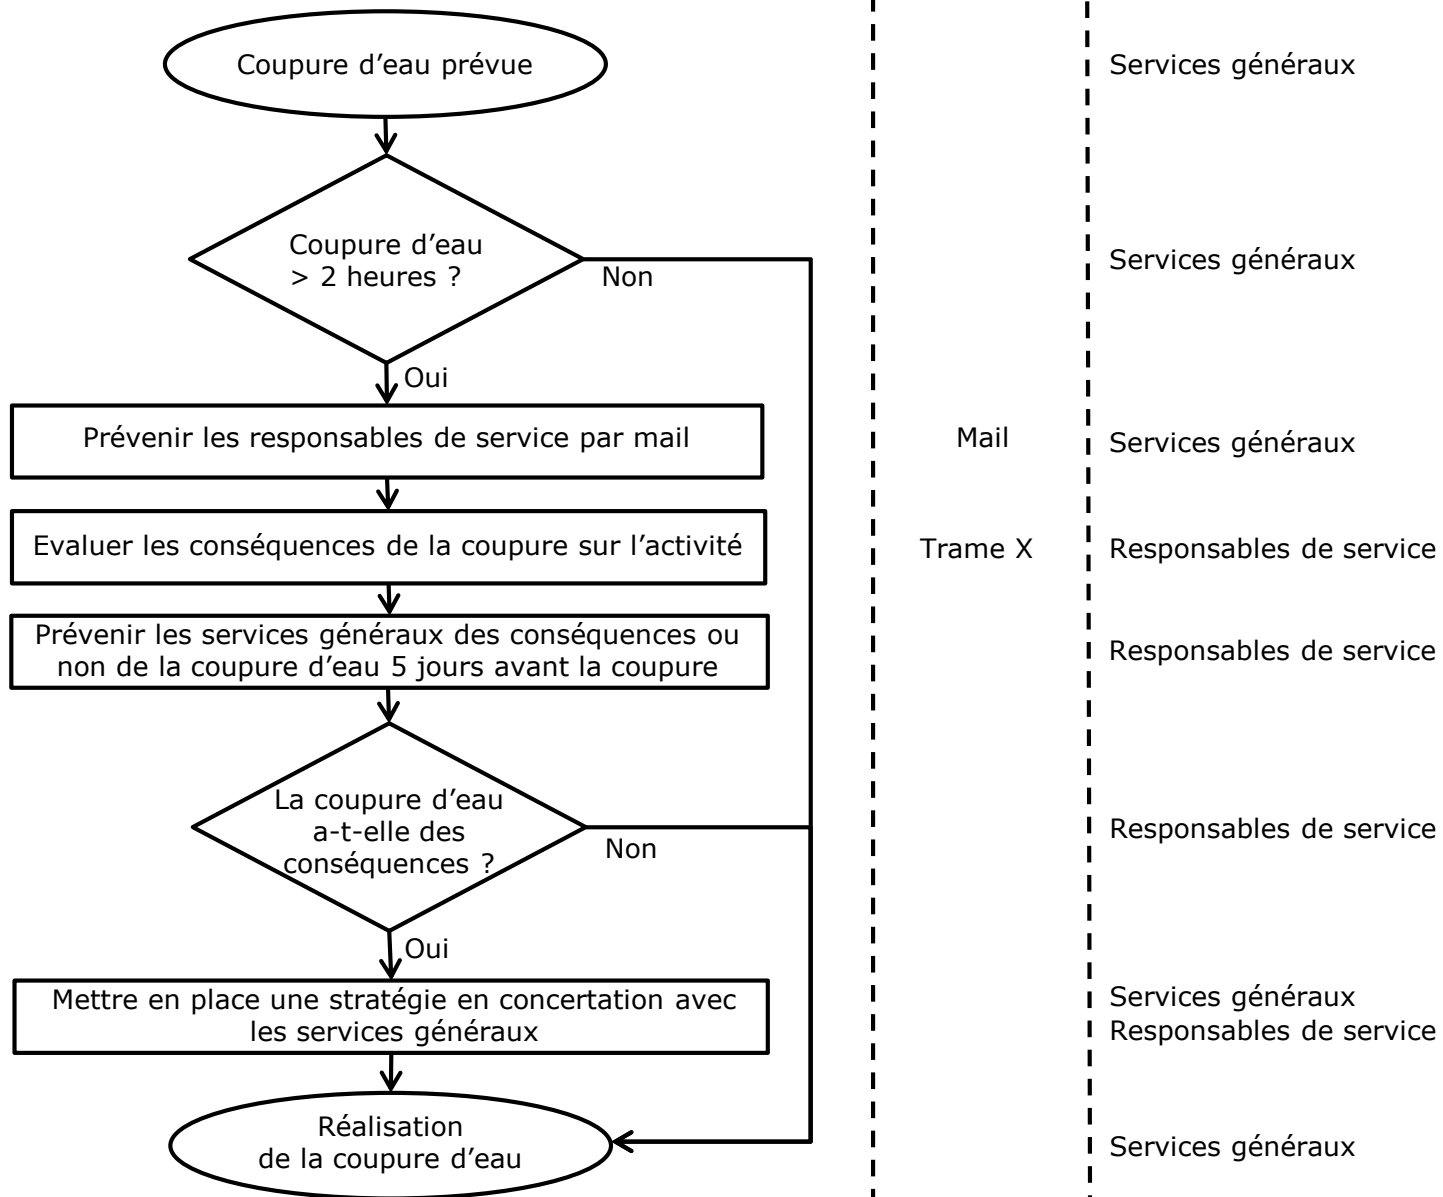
Coupure d’eau prévue

Services généraux

Coupure d’eau > 2 heures ?

Non

Services généraux

Oui

Prévenir les responsables de service par mail

Mail

Services généraux

Evaluer les conséquences de la coupure sur l’activité

Trame X

Responsables de service

Prévenir les services généraux des conséquences ou non de la coupure d’eau 5 jours avant la coupure

Responsables de service

La coupure d’eau a-t-elle des conséquences ?

Non

Responsables de service

Oui

Mettre en place une stratégie en concertation avec les services généraux

Services généraux
Responsables de service

Réalisation de la coupure d’eau

Services généraux